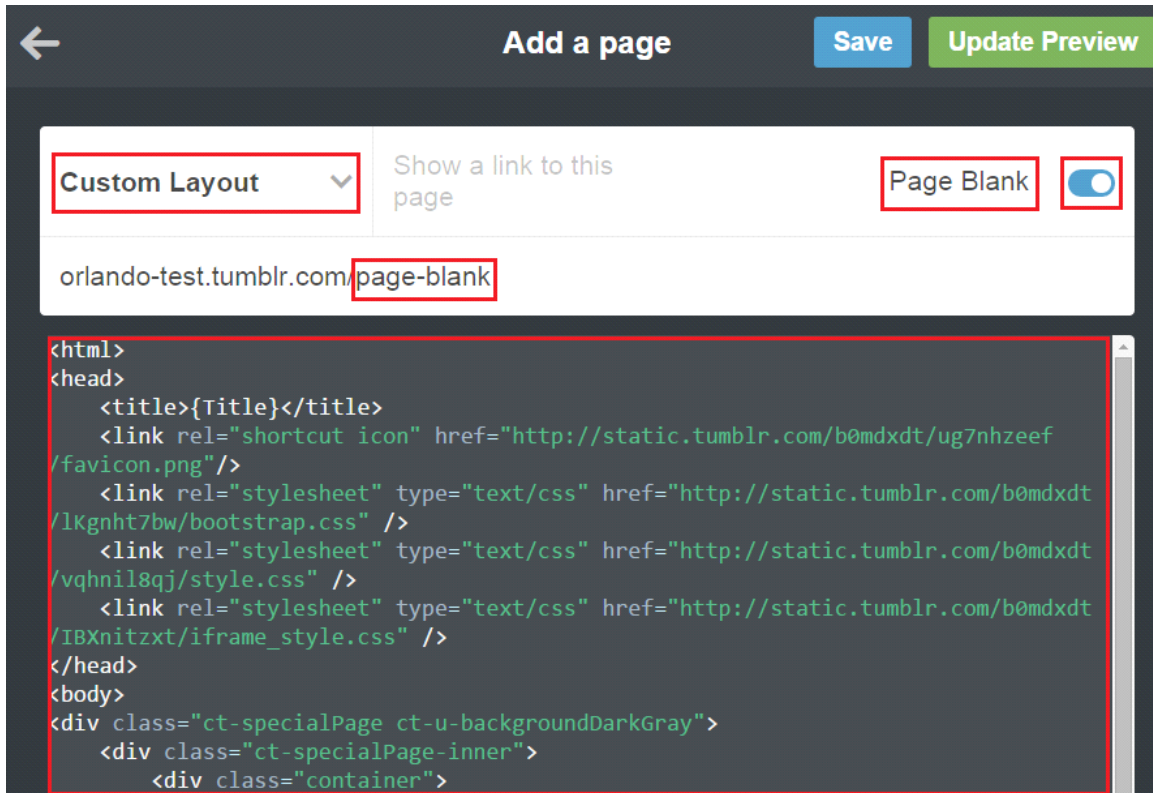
Add a page

Save

Update Preview

Custom Layout

Show a link to this page

Page Blank

orlando-test.tumblr.com/page-blank

<html>
<head>
    <title>{Title}</title>
    <link rel="shortcut icon" href="http://static.tumblr.com/b0mdxdt/ug7nhzeef/favicon.png"/>
    <link rel="stylesheet" type="text/css" href="http://static.tumblr.com/b0mdxdt/lKgnht7bw/bootstrap.css" />
    <link rel="stylesheet" type="text/css" href="http://static.tumblr.com/b0mdxdt/vqhnil8qj/style.css" />
    <link rel="stylesheet" type="text/css" href="http://static.tumblr.com/b0mdxdt/IBXnitzxt/iframe_style.css" />
</head>
<body>
<div class="ct-specialPage ct-u-backgroundDarkGray">
    <div class="ct-specialPage-inner">
        <div class="container">